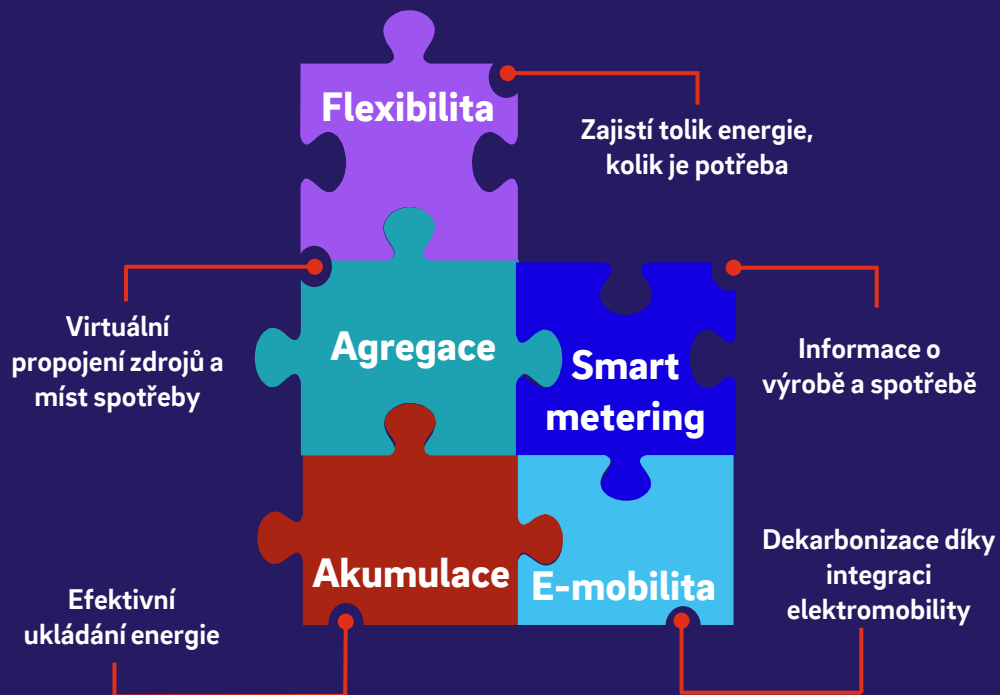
Flexibilita

Zajistí tolik energie, kolik je potřeba

Virtuální propojení zdrojů a míst spotřeby

Agregace

Smart metering

Informace o výrobě a spotřebě

Akumulace

E-mobilita

Dekarbonizace díky integraci elektromobility

Efektivní ukládání energie